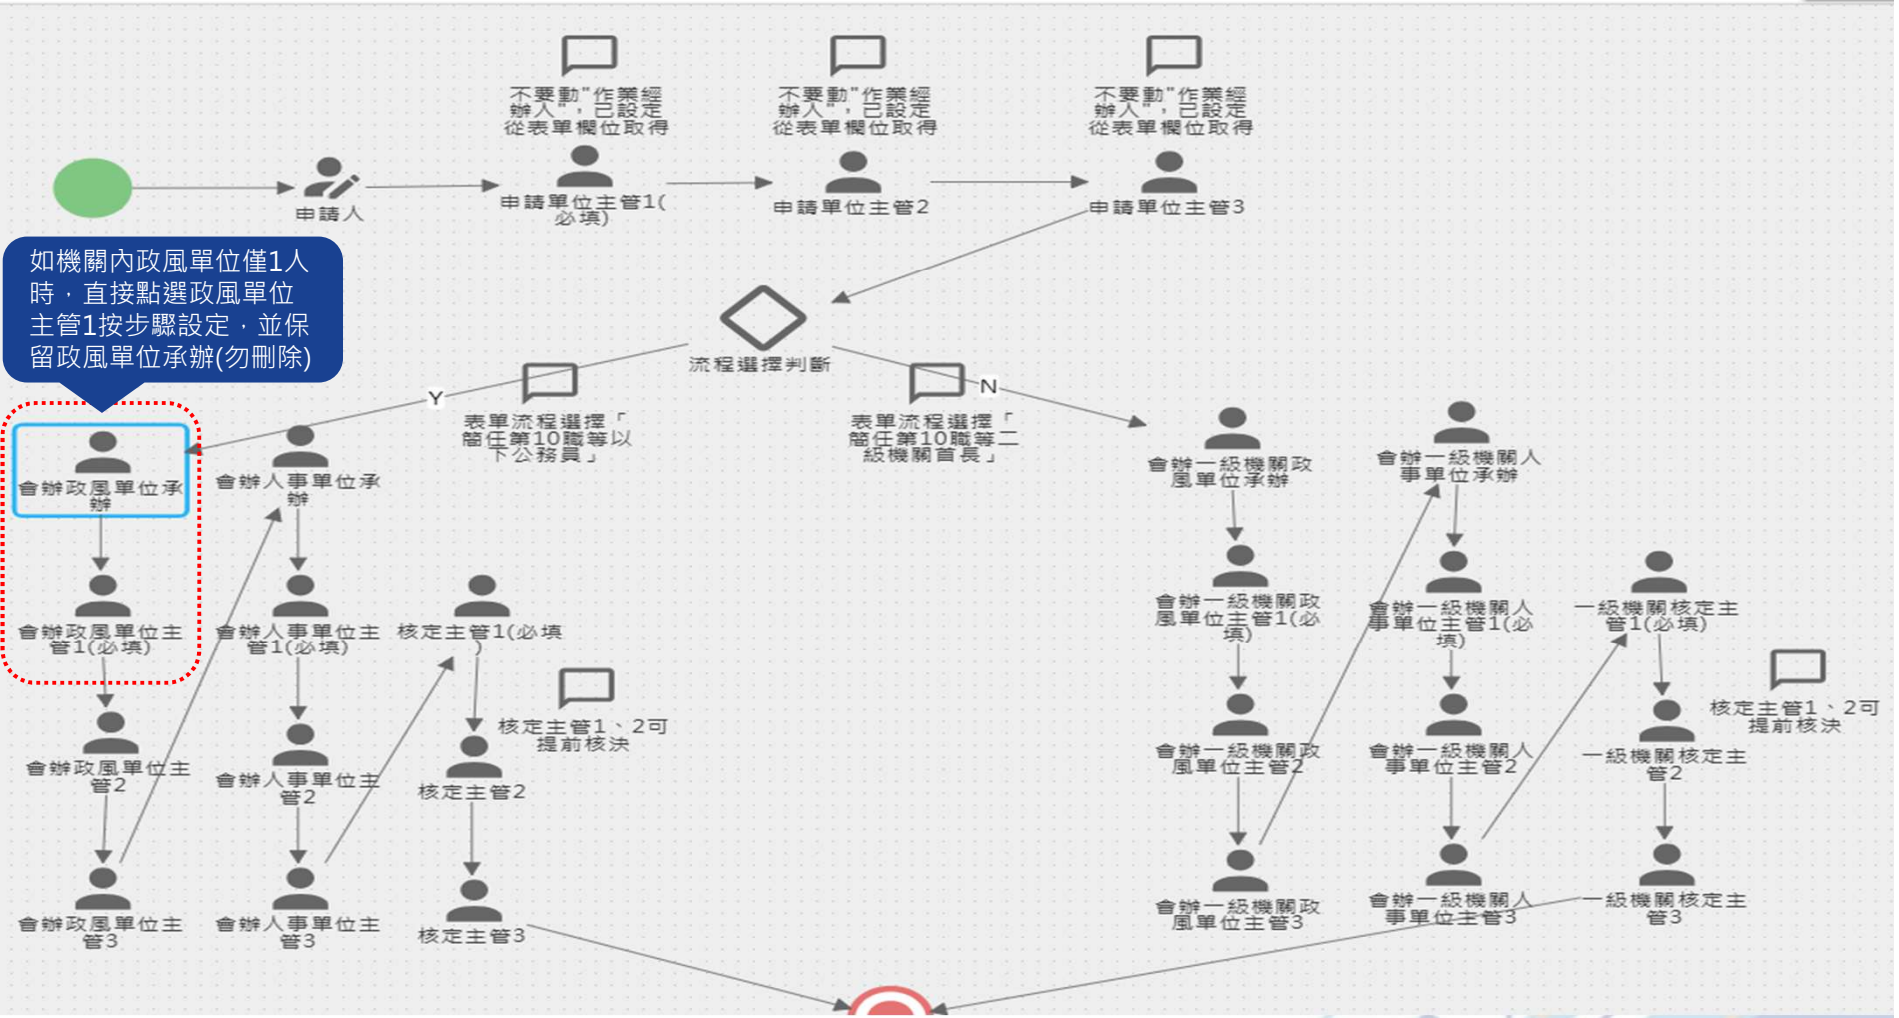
不要動"作業經辦人"，已設定從表單欄位取得

不要動"作業經辦人"，已設定從表單欄位取得

不要動"作業經辦人"，已設定從表單欄位取得

申請人

申請單位主管1(必填)

申請單位主管2

申請單位主管3

如機關內政風單位僅1人時，直接點選政風單位主管1按步驟設定，並保留政風單位承辦(勿刪除)

流程選擇判斷

Y

N

表單流程選擇「簡任第10職等以下公務員」

表單流程選擇「簡任第10職等二級機關首長」

會辦政風單位承辦

會辦人事單位承辦

會辦一級機關政風單位承辦

會辦一級機關人事單位承辦

會辦政風單位主管1(必填)

會辦人事單位主管1(必填)

核定主管1(必填)

會辦一級機關政風單位主管1(必填)

會辦一級機關人事單位主管1(必填)

一級機關核定主管1(必填)

核定主管1、2可提前核決

核定主管1、2可提前核決

會辦政風單位主管2

會辦人事單位主管2

核定主管2

會辦一級機關政風單位主管2

會辦一級機關人事單位主管2

一級機關核定主管2

會辦政風單位主管3

會辦人事單位主管3

核定主管3

會辦一級機關政風單位主管3

會辦一級機關人事單位主管3

一級機關核定主管3